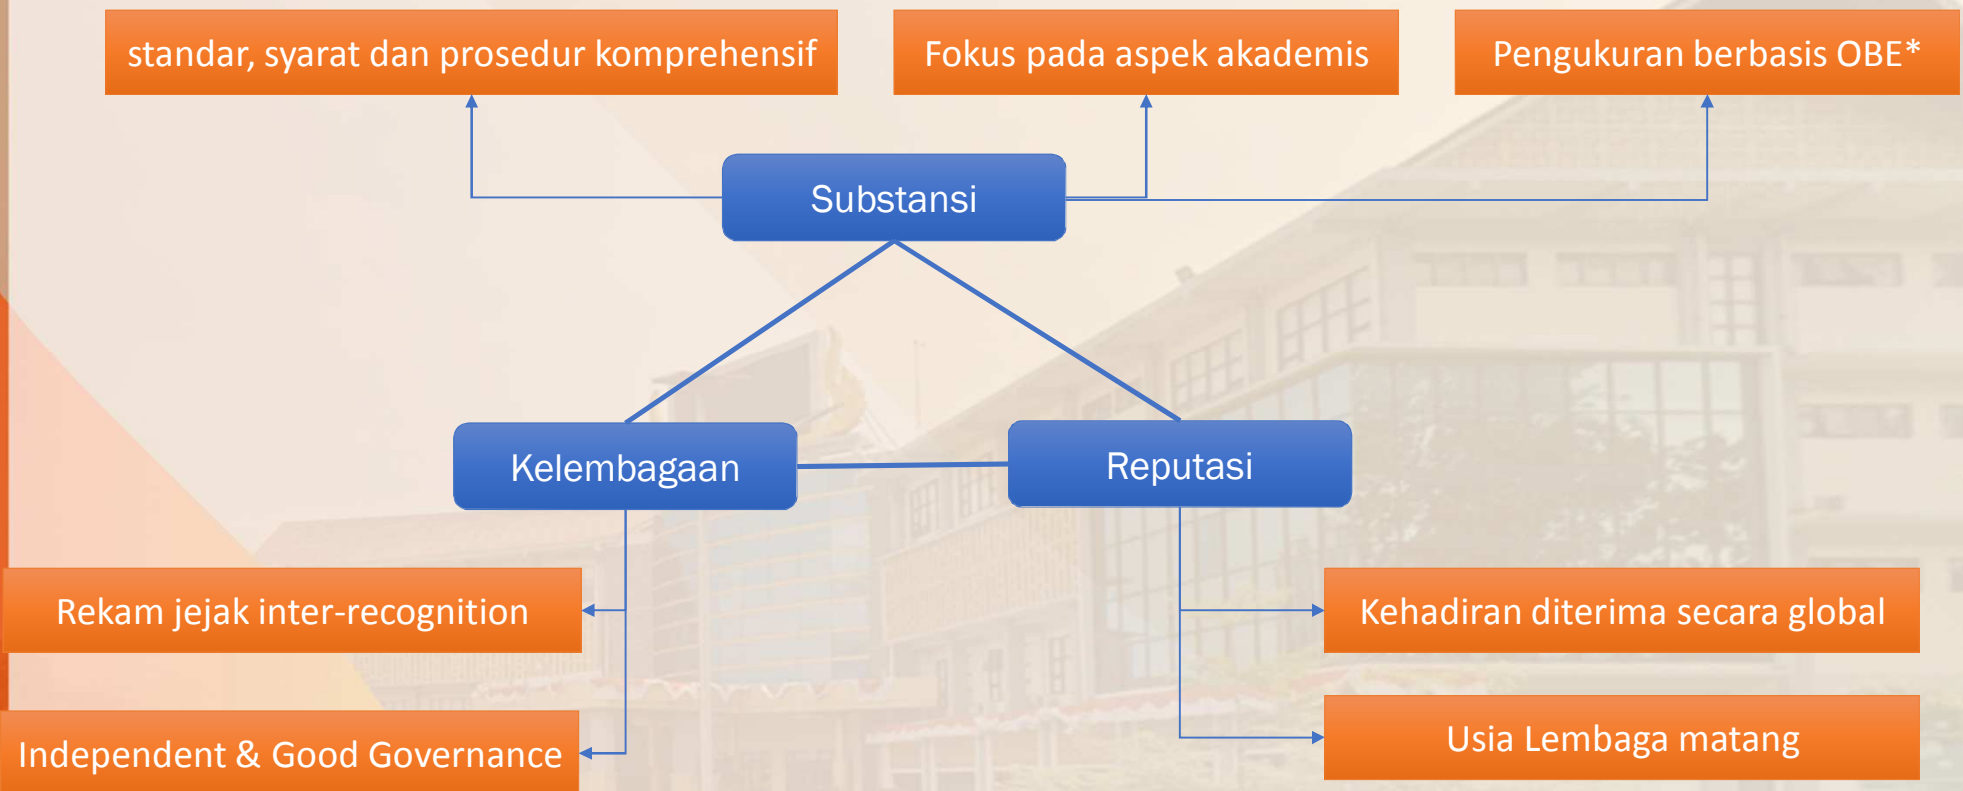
standar, syarat dan prosedur komprehensif

Fokus pada aspek akademis

Pengukuran berbasis OBE*

Substansi

Kelembagaan

Reputasi

Rekam jejak inter-recognition

Independent & Good Governance

Kehadiran diterima secara global

Usia Lembaga matang